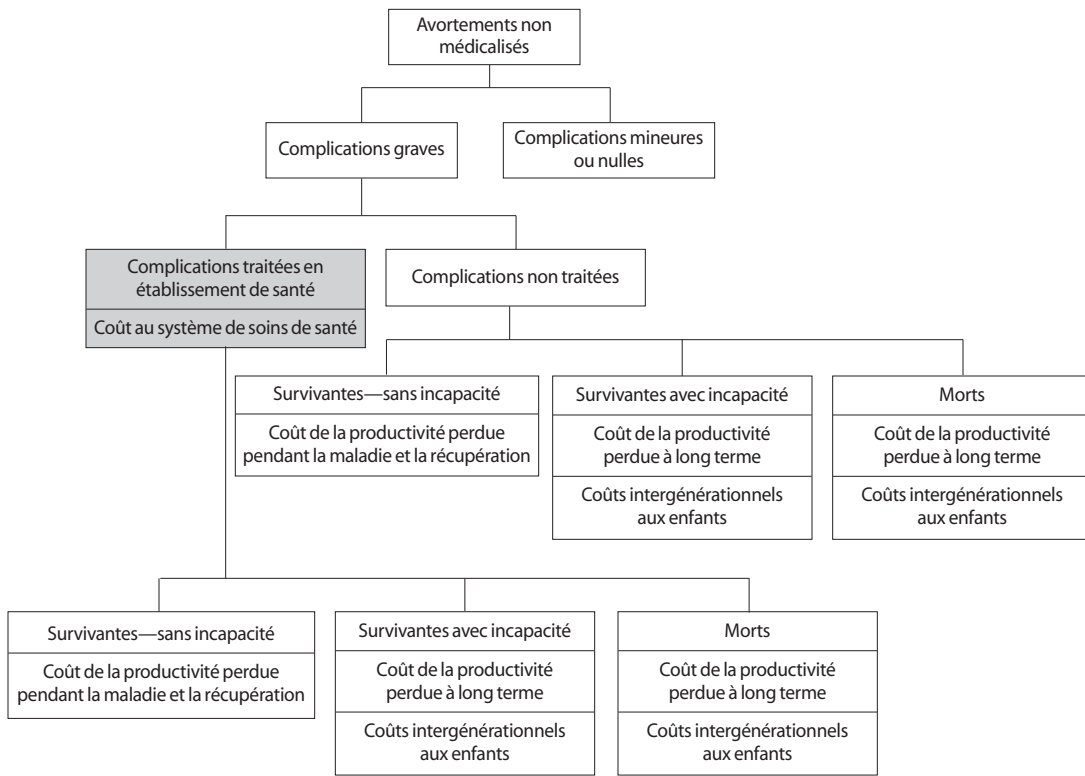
Avortements non médicalisés

Complications graves

Complications mineures ou nulles

Complications traitées en établissement de santé

Coût au système de soins de santé

Complications non traitées

Survivantes—sans incapacité

Coût de la productivité perdue pendant la maladie et la récupération

Survivantes avec incapacité

Coût de la productivité perdue à long terme

Coûts intergénérationnels aux enfants

Morts

Coût de la productivité perdue à long terme

Coûts intergénérationnels aux enfants

Survivantes—sans incapacité

Coût de la productivité perdue pendant la maladie et la récupération

Survivantes avec incapacité

Coût de la productivité perdue à long terme

Coûts intergénérationnels aux enfants

Morts

Coût de la productivité perdue à long terme

Coûts intergénérationnels aux enfants